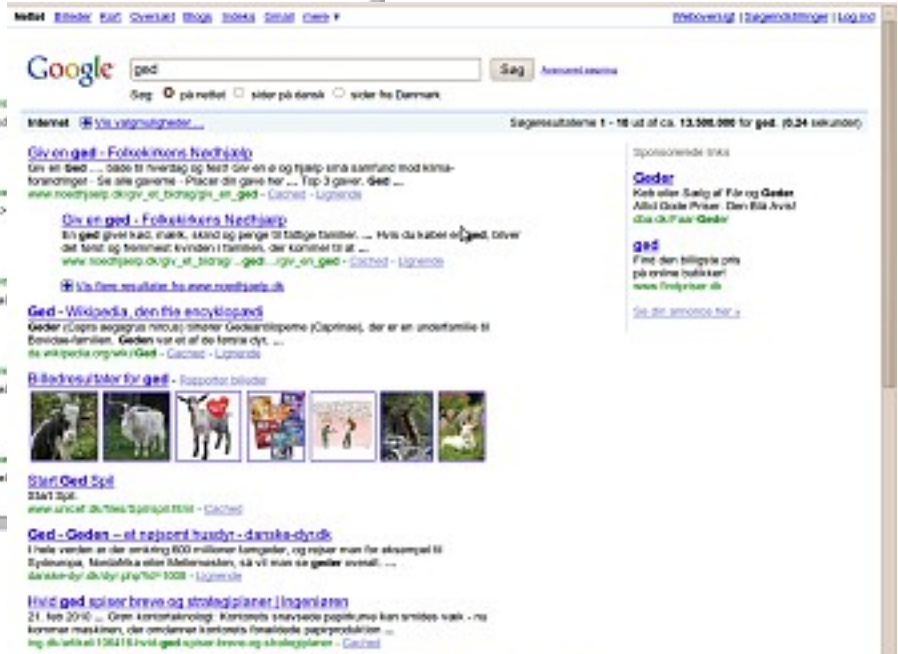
Nettet Billeder Kort Oversæt Blogs Videoer Gmail mere ▾

Weboversigt | Søgeindstillinger | Log ind

Google

ged

Søg

Avanceret søgning

Søg: på nettet sider på dansk sider fra Danmark

Internet Vis valgmuligheder...

Søgeresultaterne 1 - 10 ud af ca. 13.500.000 for ged. (0,24 sekunder)

Giv en ged - Folkekirkens Nødhjælp
Giv en Ged ... både til hverdag og fest! Giv en ged og hjælp små samfund med klimaforandringer - Se alle gaverne - Placer din gave her ... Top 3 gaver. Ged ...
www.noedhjaelp.dk/giv_et_bidrag/giv_en_ged - Cached - Lignende

Giv en ged - Folkekirkens Nødhjælp
En ged giver kød, mælk, skind og penge til fattige familier. ... Hvis du køber en ged, bliver det først og fremmest kvinden i familien, der kommer til at ...
www.noedhjaelp.dk/giv_et_bidrag/...ged/.../giv_en_ged - Cached - Lignende

Vis flere resultater fra www.noedhjaelp.dk

Ged - Wikipedia, den frie encyklopædi
Geder (Capra aegagrus hircus) tilhører Gedeantiloperne (Caprinae), der er en underfamilie til Bovidae-familien. Geden var et af de første dyr, ...
da.wikipedia.org/wiki/Ged - Cached - Lignende

Billedresultater for ged - Rapporter billeder

Start Ged Spil
Start Spil.
www.unicef.dk/files/Spil/spil.html - Cached

Ged - Geden – et nøjsomt husdyr - danske-dyr.dk
I hele verden er der omkring 800 millioner tamgeder, og rejser man for eksempel til Sydeuropa, Nordafrika eller Mellemøsten, så vil man se geder overalt. ...
danske-dyr.dk/dyr.php?id=1008 - Cached - Lignende

Hvid ged spiser breve og strategiplaner | Ingeniøren
21. feb 2010 ... Grøn kontorteknologi: Kontorets snavsede papirkurve kan smides væk - nu kommer maskinen, der omdanner kontorets forældede papirproduktion ...
ing.dk/artikel/106418-hvid-ged-spiser-breve-og-strategiplaner - Cached

Sponsorerede links

Geder
Køb eller Sælg af Får og Geder
Altid Gode Priser. Den Blå Avis!
dba.dk/Faar Geder

ged
Find den billigste pris
på online butikker!
www.findpriser.dk

Se din annonce her »